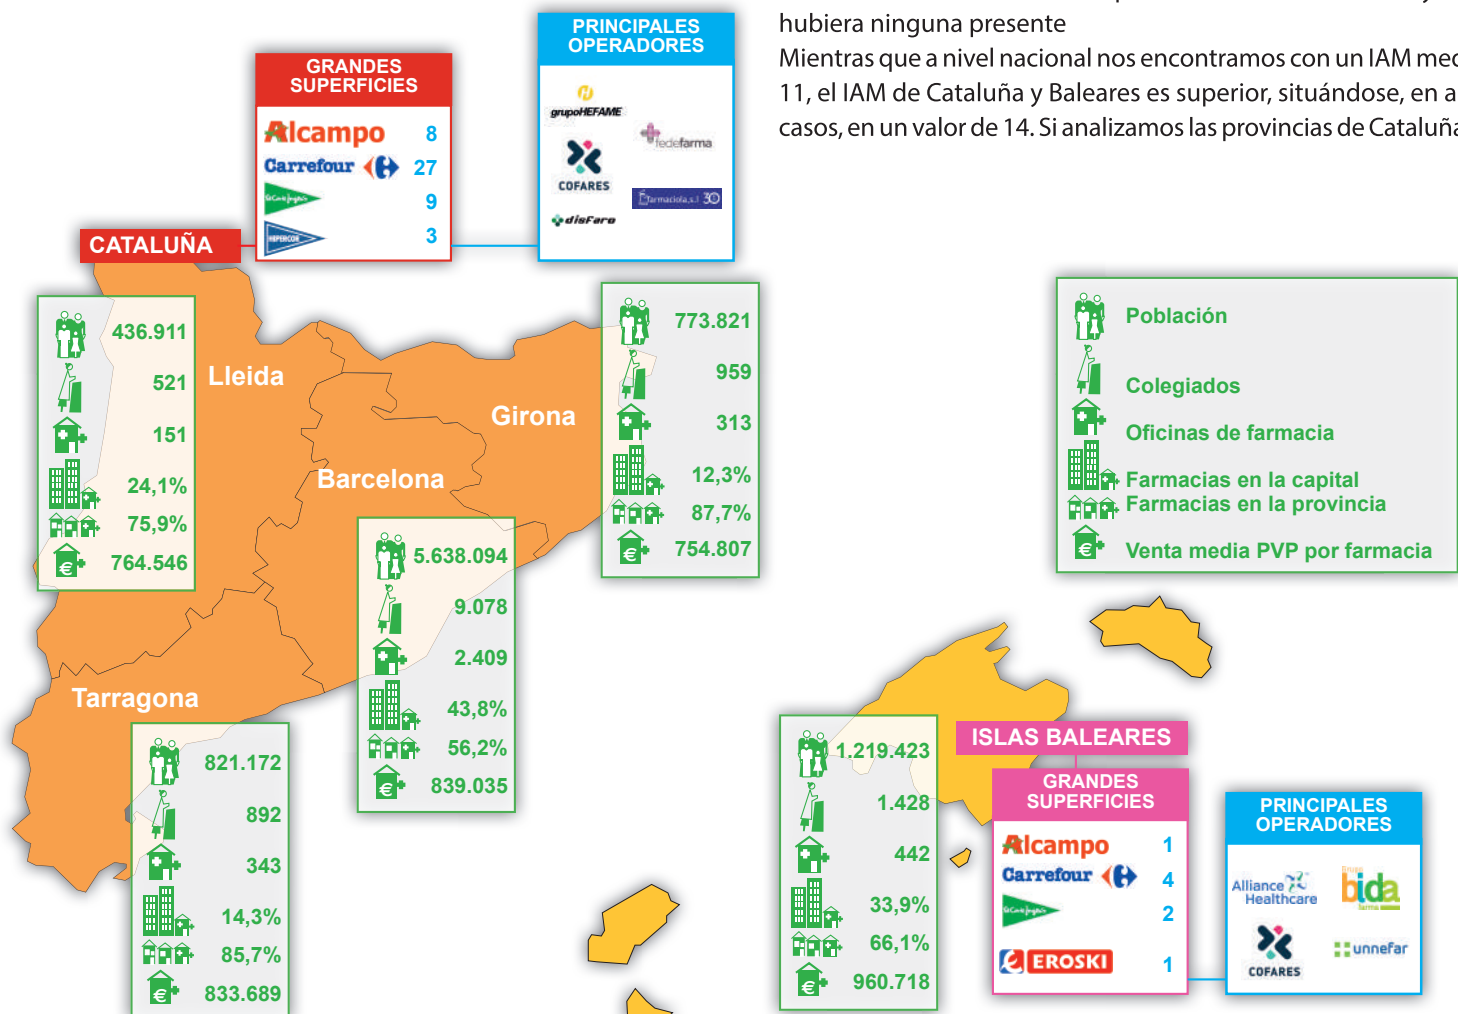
hubiera ninguna presente
Mientras que a nivel nacional nos encontramos con un IAM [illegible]
11, el IAM de Cataluña y Baleares es superior, situándose, en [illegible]
casos, en un valor de 14. Si analizamos las provincias de Cataluñ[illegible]

GRANDES SUPERFICIES
Alcampo 8
Carrefour 27
El Corte Inglés 9
Hipercor 3

PRINCIPALES OPERADORES
grupoHEFAME
fedefarma
COFARES
farmaciola,s.l 30
disFaro

CATALUÑA

436.911
521
151
24,1%
75,9%
764.546

Lleida

Girona

773.821
959
313
12,3%
87,7%
754.807

Barcelona

5.638.094
9.078
2.409
43,8%
56,2%
839.035

Tarragona

821.172
892
343
14,3%
85,7%
833.689

Población
Colegiados
Oficinas de farmacia
Farmacias en la capital
Farmacias en la provincia
Venta media PVP por farmacia

1.219.423
1.428
442
33,9%
66,1%
960.718

ISLAS BALEARES

GRANDES SUPERFICIES
Alcampo 1
Carrefour 4
El Corte Inglés 2
EROSKI 1

PRINCIPALES OPERADORES
Alliance Healthcare
bida farma
COFARES
unnefar